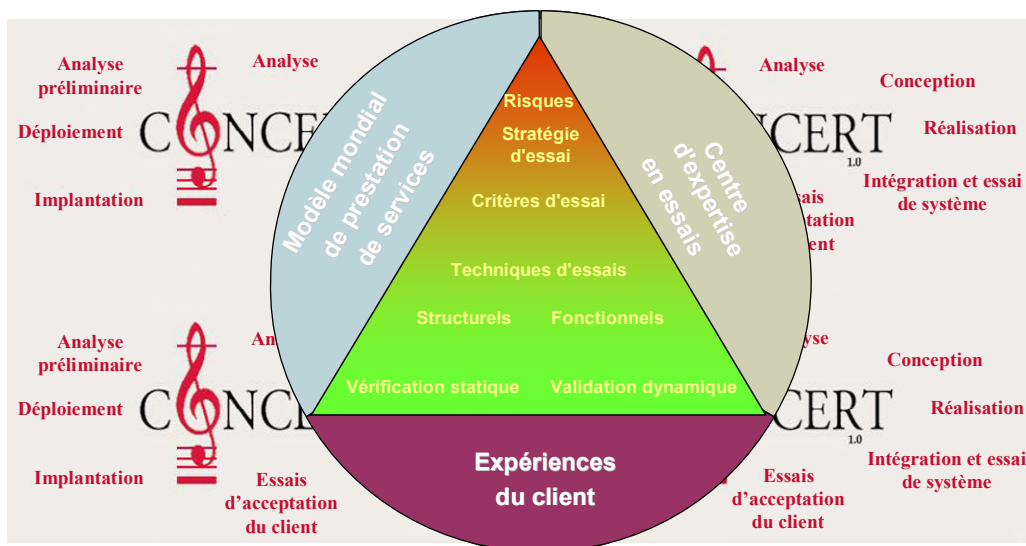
Analyse préliminaire

Analyse

Déploiement

CONCERT

Implantation

Analyse

Conception

Réalisation

CERT 1.0

Intégration et essai de système

Essais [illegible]tation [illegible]ent

Modèle mondial de prestation de services

Risques

Stratégie d'essai

Critères d'essai

Techniques d'essais

Structurels

Fonctionnels

Vérification statique

Validation dynamique

Centre d'expertise en essais

Expériences du client

Analyse préliminaire

An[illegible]

Déploiement

CONCE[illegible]

Implantation

Essais d'acceptation du client

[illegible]yse

Conception

Réalisation

CERT 1.0

Intégration et essai de système

Essais d'acceptation du client